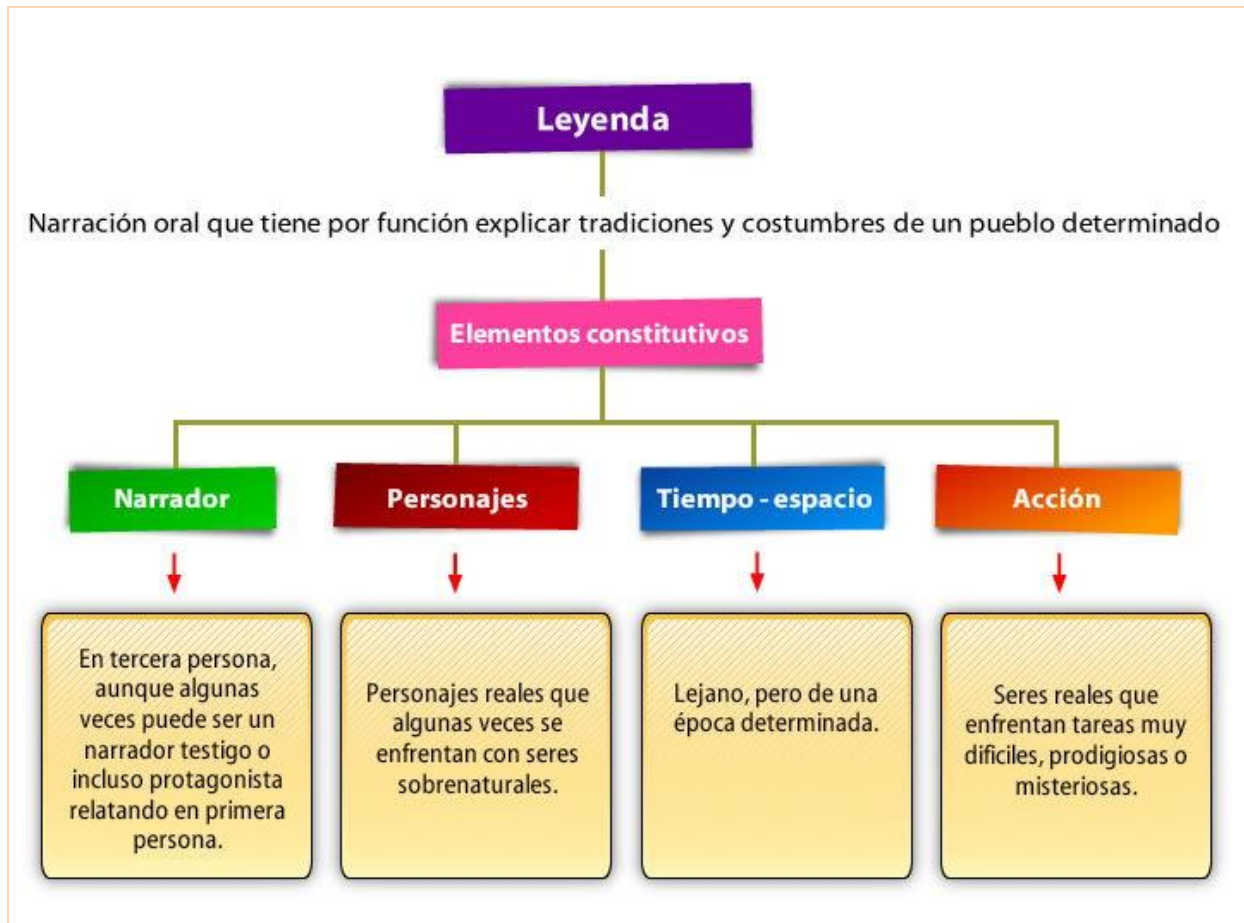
Leyenda

Narración oral que tiene por función explicar tradiciones y costumbres de un pueblo determinado

Elementos constitutivos

Narrador

Personajes

Tiempo - espacio

Acción

En tercera persona, aunque algunas veces puede ser un narrador testigo o incluso protagonista relatando en primera persona.

Personajes reales que algunas veces se enfrentan con seres sobrenaturales.

Lejano, pero de una época determinada.

Seres reales que enfrentan tareas muy difíciles, prodigiosas o misteriosas.